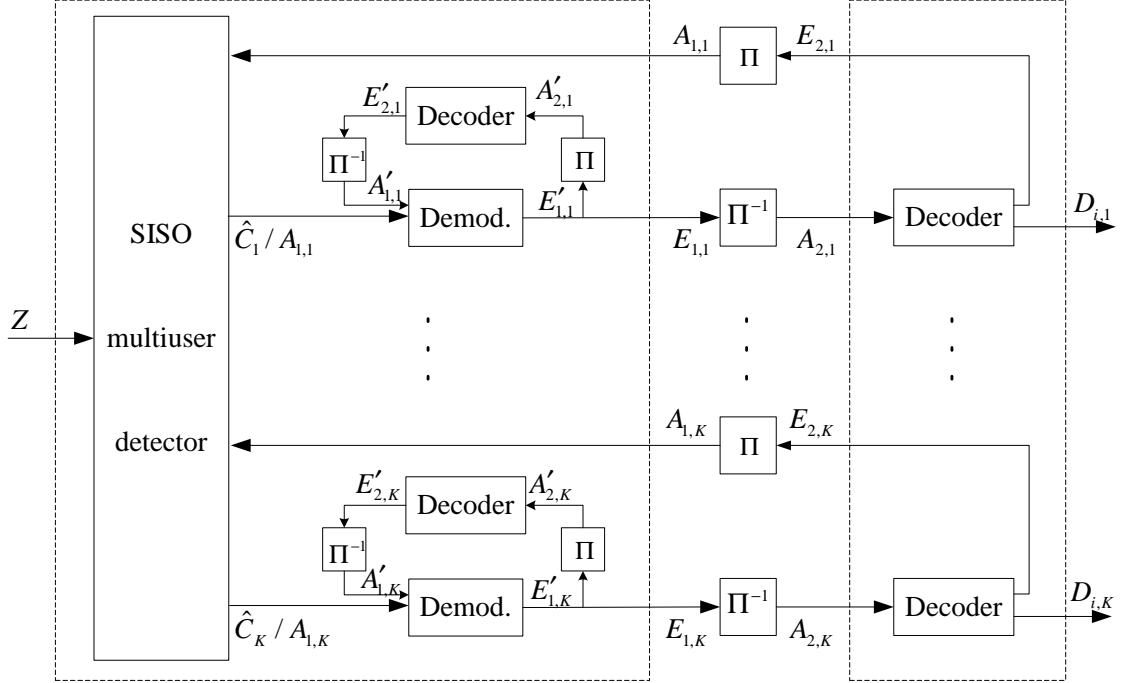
$A_{1,1}$ $\Pi$ $E_{2,1}$

$E'_{2,1}$ Decoder $A'_{2,1}$

$\Pi^{-1}$ $\Pi$

$A'_{1,1}$

SISO $\hat{C}_1 / A_{1,1}$ Demod. $E'_{1,1}$ $E_{1,1}$ $\Pi^{-1}$ $A_{2,1}$ Decoder $D_{i,1}$

$Z$ multiuser

. . .

. . .

. . .

$A_{1,K}$ $\Pi$ $E_{2,K}$

detector

$E'_{2,K}$ Decoder $A'_{2,K}$

$\Pi^{-1}$ $\Pi$

$A'_{1,K}$

$\hat{C}_K / A_{1,K}$ Demod. $E'_{1,K}$ $E_{1,K}$ $\Pi^{-1}$ $A_{2,K}$ Decoder $D_{i,K}$